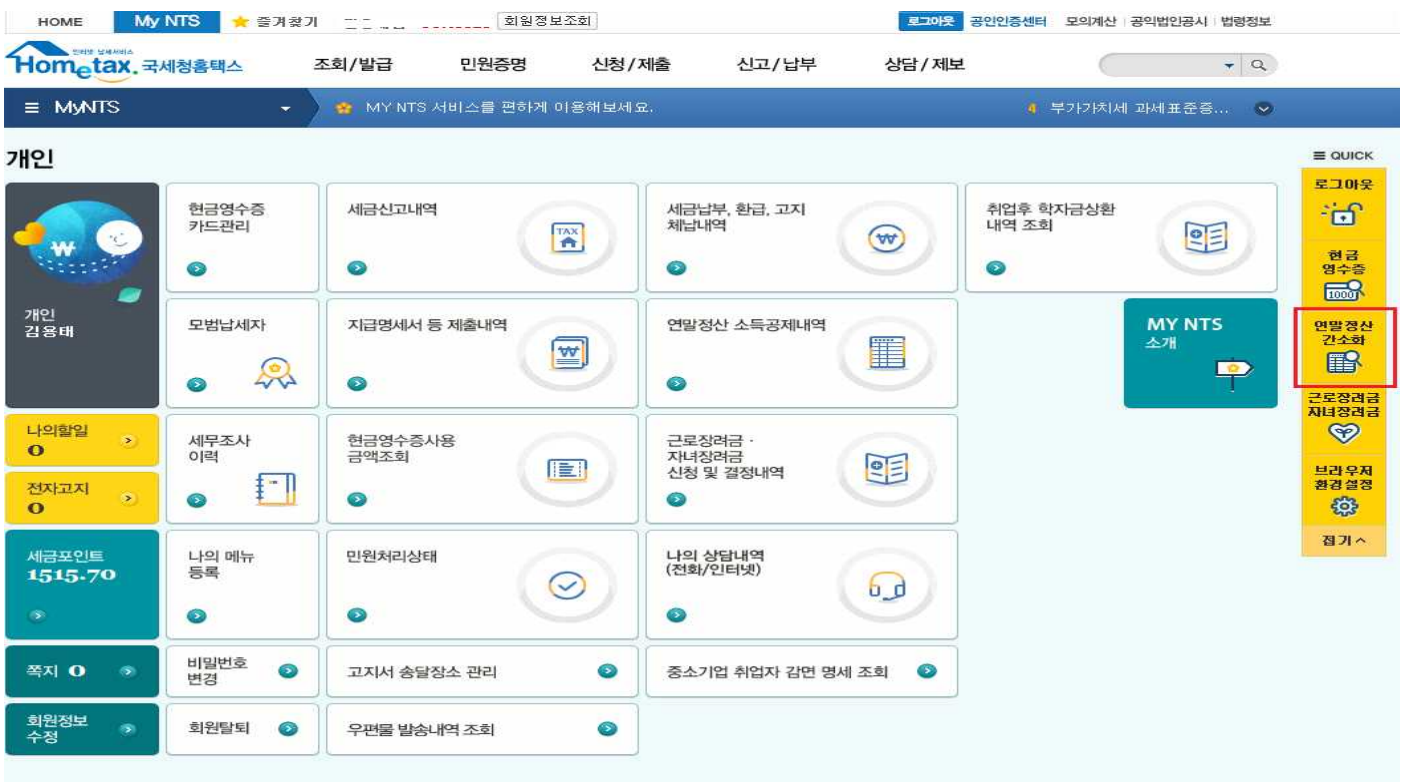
HOME My NTS ★ 즐겨찾기 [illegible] 회원정보조회 로그아웃 공인인증센터 모의계산 | 공익법인공시 | 법령정보

인터넷 납세서비스 Hometax. 국세청홈택스 조회/발급 민원증명 신청/제출 신고/납부 상담/제보

≡ MyNTS MY NTS 서비스를 편하게 이용해보세요. 4 부가가치세 과세표준증...

개인

≡ QUICK

개인
김용태

현금영수증 카드관리

세금신고내역

TAX

세금납부, 환급, 고지 체납내역

취업후 학자금상환 내역 조회

모범납세자

지급명세서 등 제출내역

연말정산 소득공제내역

MY NTS 소개

나의할일 0

전자고지 0

세무조사 이력

현금영수증사용 금액조회

근로장려금 · 자녀장려금 신청 및 결정내역

세금포인트 1515.70

나의 메뉴 등록

민원처리상태

나의 상담내역 (전화/인터넷)

쪽지 0

비밀번호 변경

고지서 송달장소 관리

중소기업 취업자 감면 명세 조회

회원정보 수정

회원탈퇴

우편물 발송내역 조회

로그아웃

현금 영수증

1000

연말정산 간소화

근로장려금 자녀장려금

브라우저 환경설정

접기 ^